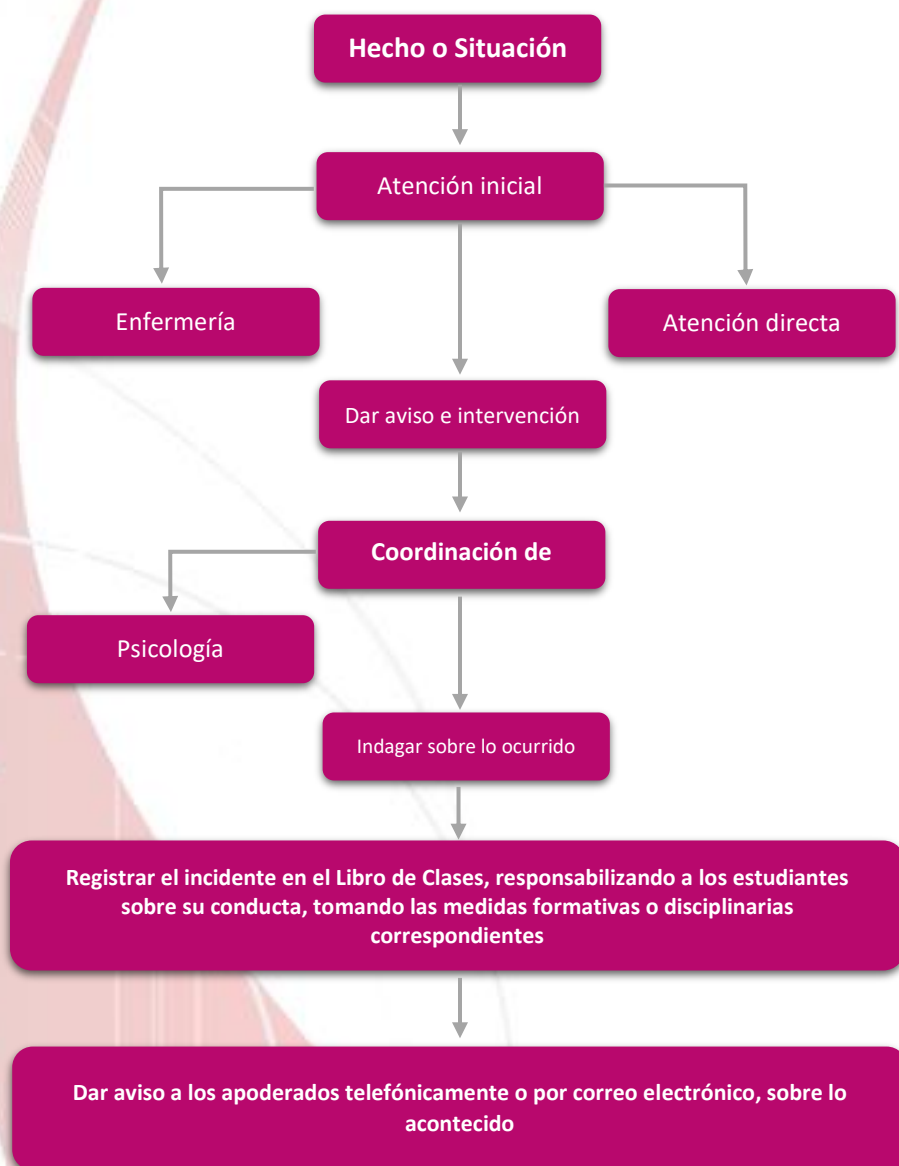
Hecho o Situación

Atención inicial

Enfermería

Atención directa

Dar aviso e intervención

Coordinación de

Psicología

Indagar sobre lo ocurrido

Registrar el incidente en el Libro de Clases, responsabilizando a los estudiantes sobre su conducta, tomando las medidas formativas o disciplinarias correspondientes

Dar aviso a los apoderados telefónicamente o por correo electrónico, sobre lo acontecido